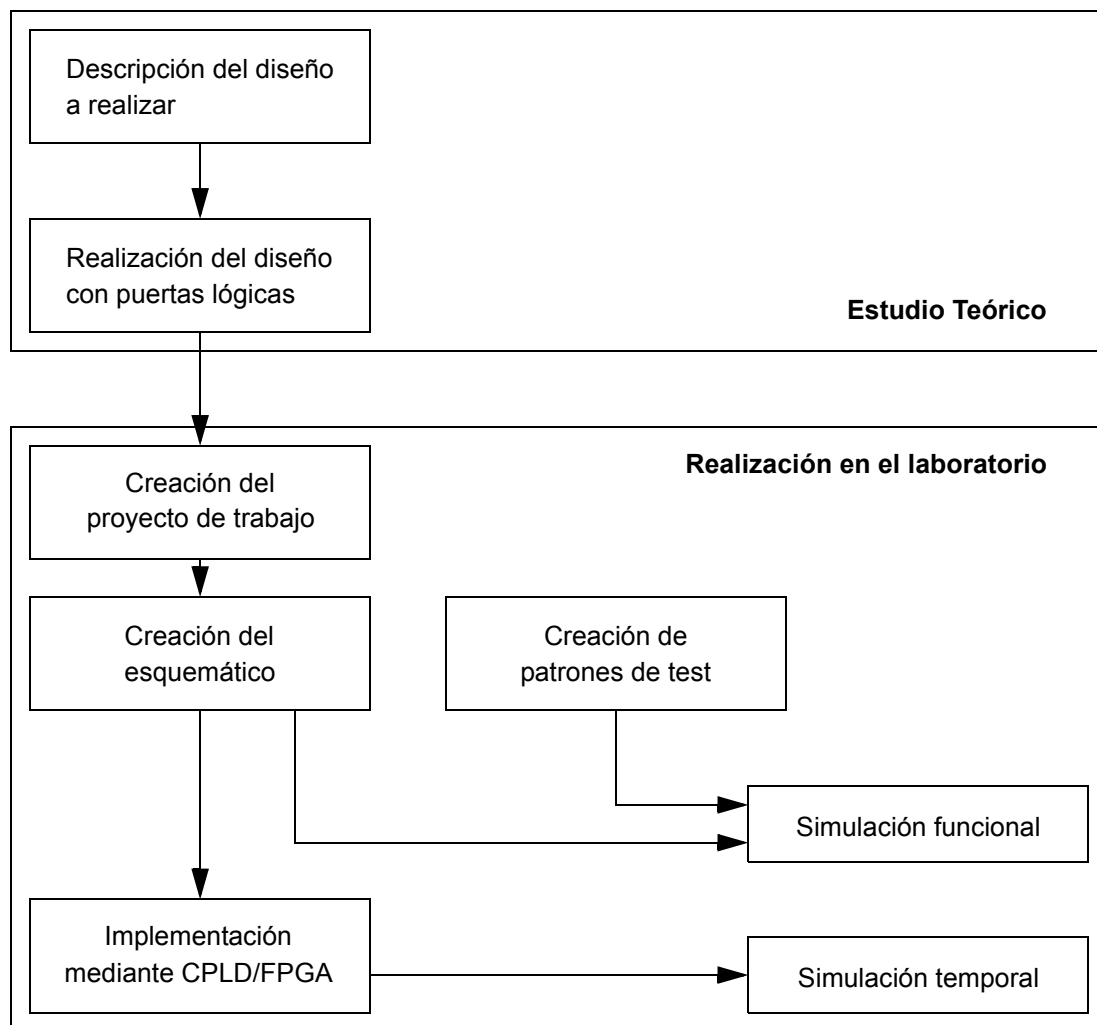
Descripción del diseño a realizar

Realización del diseño con puertas lógicas

Estudio Teórico

Realización en el laboratorio

Creación del proyecto de trabajo

Creación del esquemático

Creación de patrones de test

Simulación funcional

Implementación mediante CPLD/FPGA

Simulación temporal